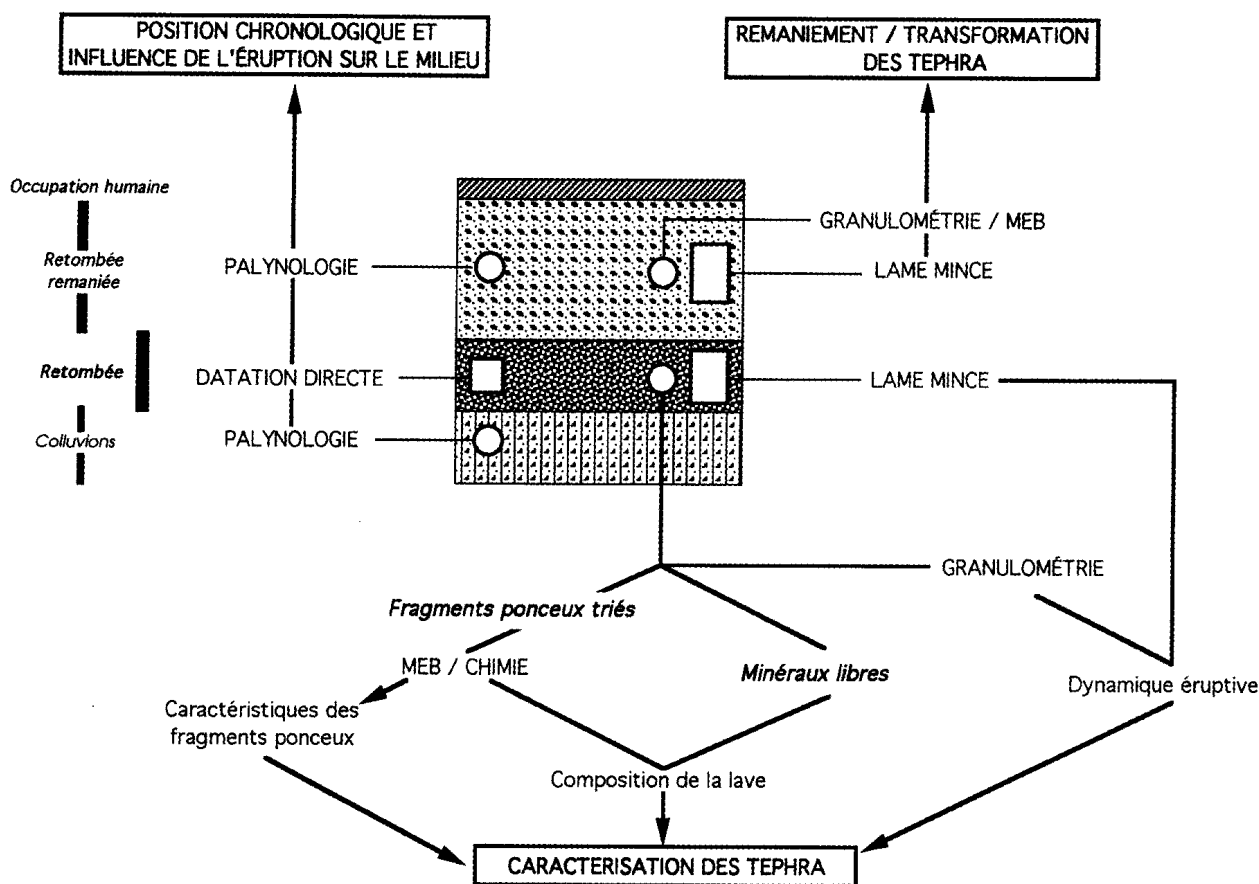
POSITION CHRONOLOGIQUE ET INFLUENCE DE L'ÉRUPTION SUR LE MILIEU

REMANIEMENT / TRANSFORMATION DES TEPHRA

Occupation humaine

Retombée remaniée

Retombée

Colluvions

GRANULOMÉTRIE / MEB

PALYNOLOGIE

LAME MINCE

DATATION DIRECTE

LAME MINCE

PALYNOLOGIE

GRANULOMÉTRIE

Fragments ponceux triés

MEB / CHIMIE

Minéraux libres

Caractéristiques des fragments ponceux

Dynamique éruptive

Composition de la lave

CARACTERISATION DES TEPHRA